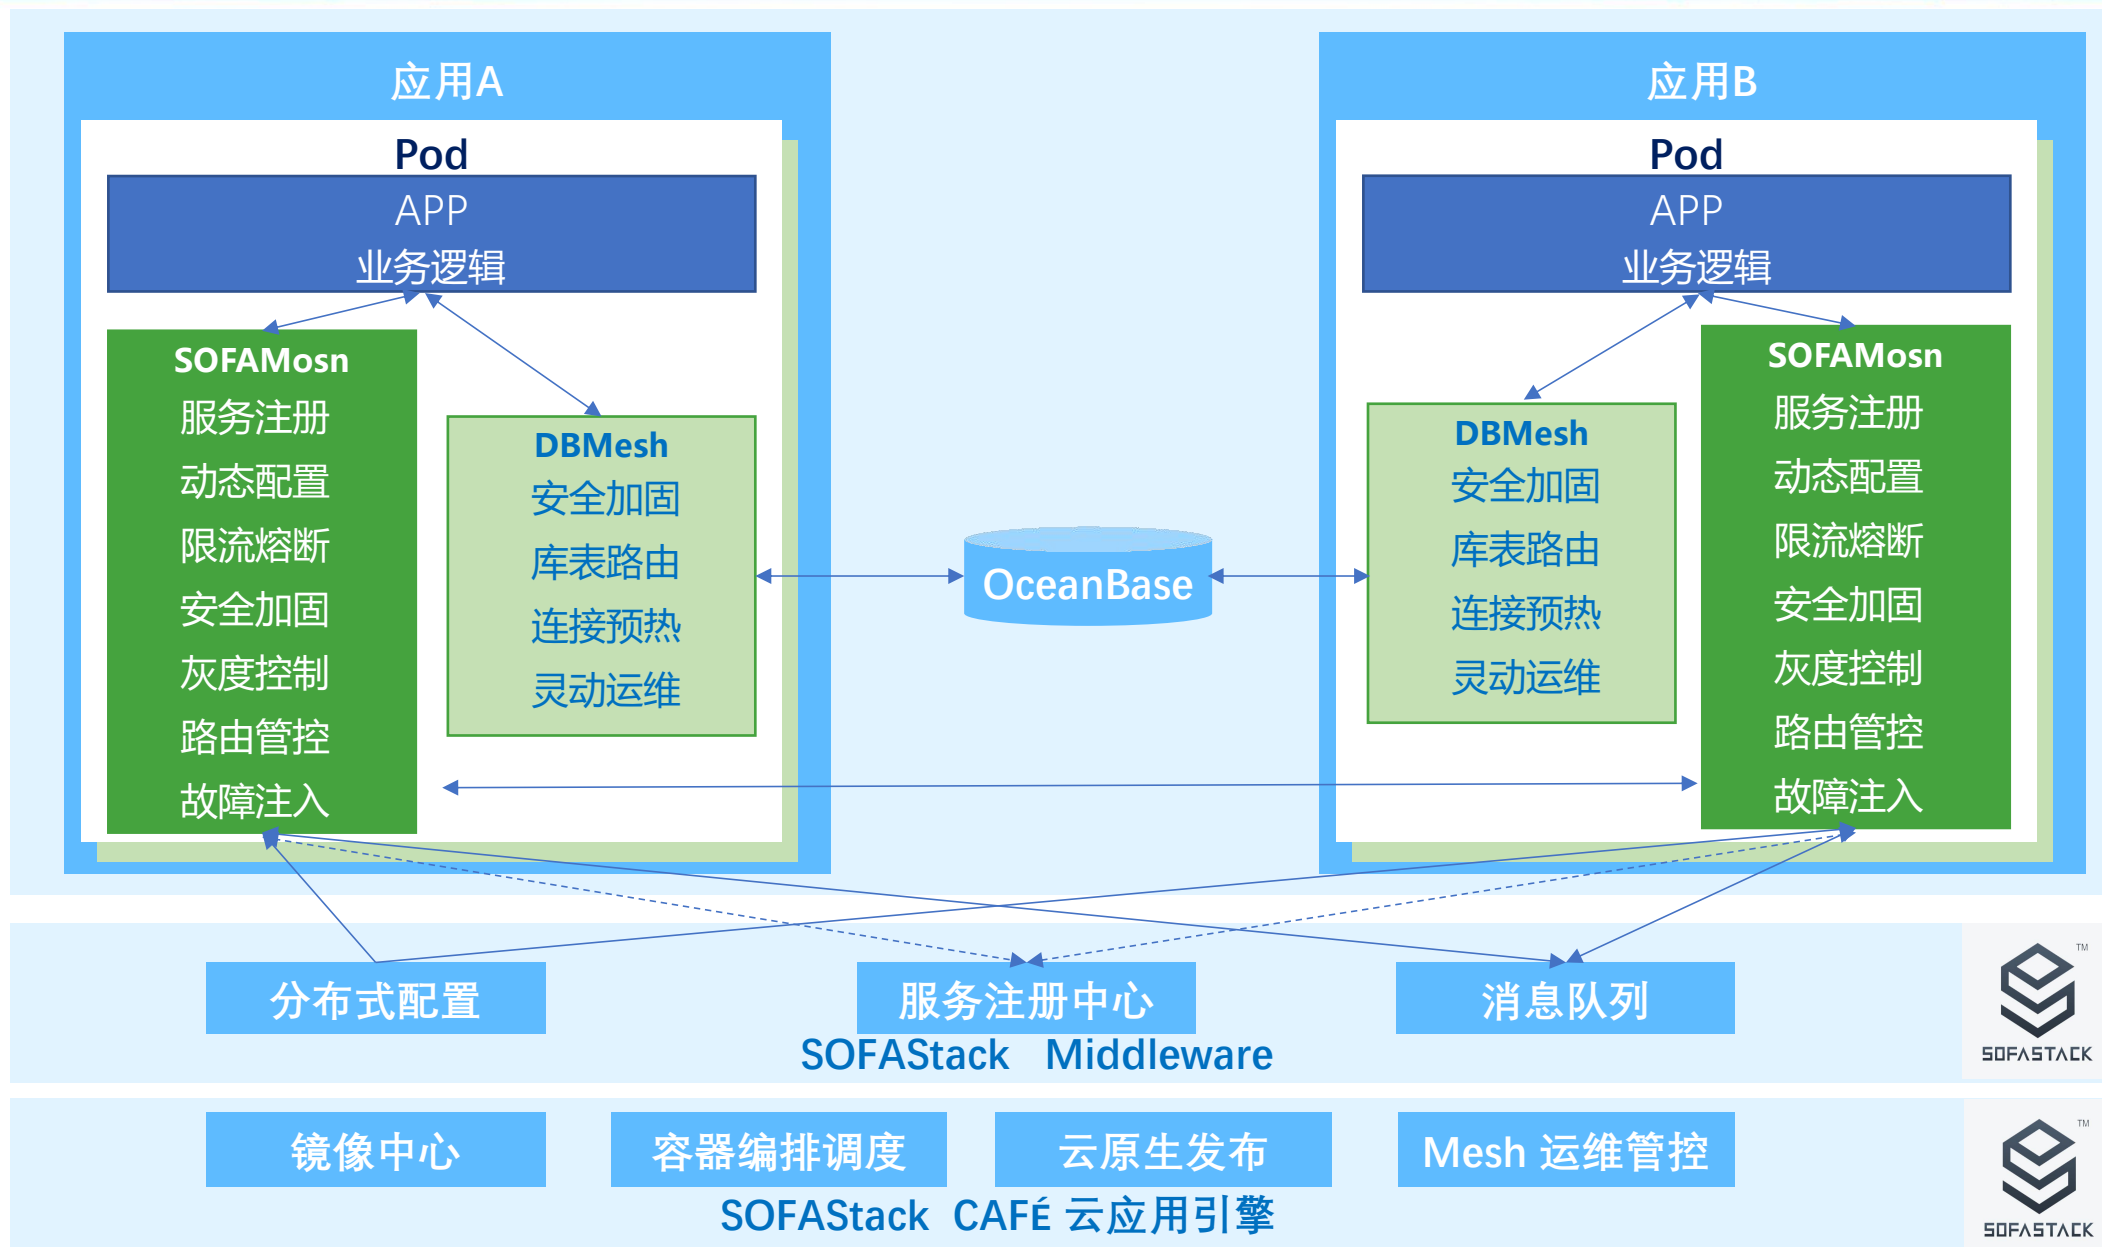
应用A

Pod

APP
业务逻辑

SOFAMosn
服务注册
动态配置
限流熔断
安全加固
灰度控制
路由管控
故障注入

DBMesh
安全加固
库表路由
连接预热
灵动运维

OceanBase

应用B

Pod

APP
业务逻辑

DBMesh
安全加固
库表路由
连接预热
灵动运维

SOFAMosn
服务注册
动态配置
限流熔断
安全加固
灰度控制
路由管控
故障注入

分布式配置
服务注册中心
消息队列
SOFAStack Middleware

SOFASTACK ™

镜像中心
容器编排调度
云原生发布
Mesh 运维管控
SOFAStack CAFÉ 云应用引擎

SOFASTACK ™